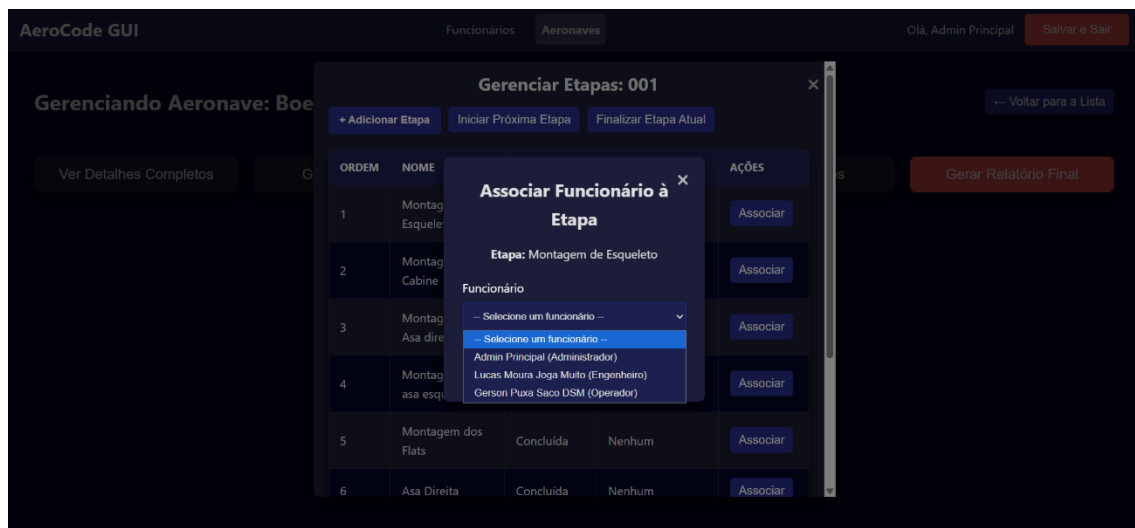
AeroCode GUI

Funcionários Aeronaves

Olá, Admin Principal Salvar e Sair

Gerenciando Aeronave: Boe

← Voltar para a Lista

Ver Detalhes Completos G

Gerar Relatório Final

Gerenciar Etapas: 001

×

+ Adicionar Etapa Iniciar Próxima Etapa Finalizar Etapa Atual

| ORDEM | NOME | | | AÇÕES |
|---|---|---|---|---|
| 1 | Montag Esquele | | | Associar |
| 2 | Montag Cabine | | | Associar |
| 3 | Montag Asa dire | | | Associar |
| 4 | Montag asa esqu | | | Associar |
| 5 | Montagem dos Flats | Concluída | Nenhum | Associar |
| 6 | Asa Direita | Concluída | Nenhum | Associar |

Associar Funcionário à Etapa

×

Etapa: Montagem de Esqueleto

Funcionário

-- Selecione um funcionário --

-- Selecione um funcionário --
Admin Principal (Administrador)
Lucas Moura Joga Muito (Engenheiro)
Gerson Puxa Saco DSM (Operador)